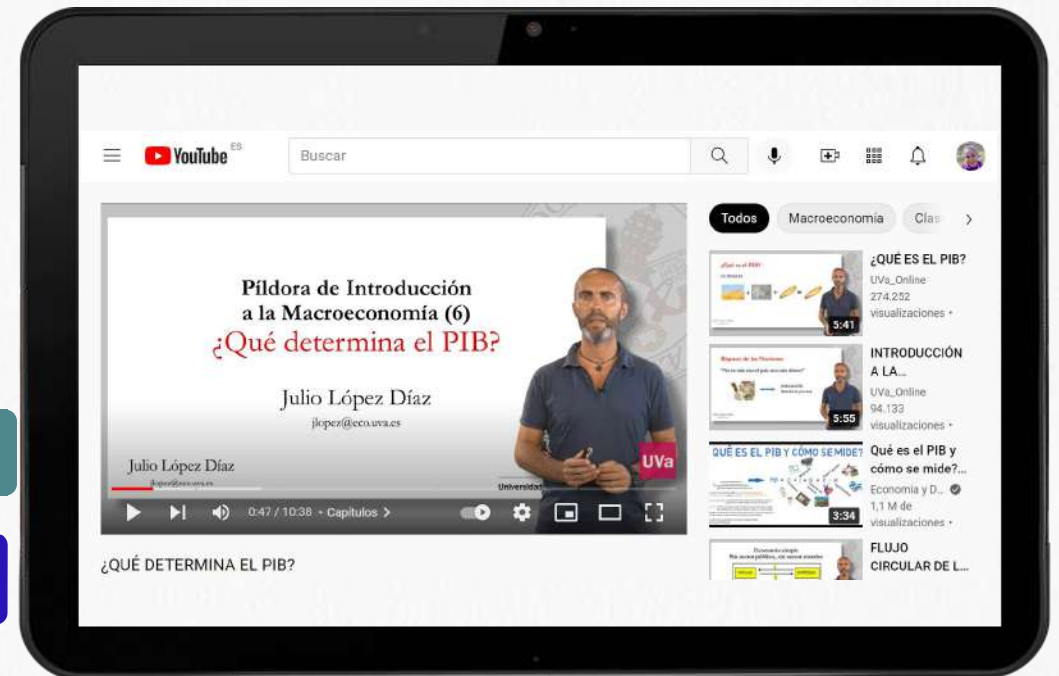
YouTube ES

Buscar

Píldora de Introducción a la Macroeconomía (6)
¿Qué determina el PIB?

Julio López Díaz
jlopez@eco.uva.es

Julio López Díaz
jlopez@eco.uva.es

UVa

Universidad

0:47 / 10:38 • Capítulos >

¿QUÉ DETERMINA EL PIB?

Todos
Macroeconomía
Clas

5:41
¿QUÉ ES EL PIB?
UVa_Online
274.252 visualizaciones •

5:55
INTRODUCCIÓN A LA...
UVa_Online
94.133 visualizaciones •

QUÉ ES EL PIB Y CÓMO SE MIDE?
3:34
Qué es el PIB y cómo se mide?...
Economía y D...
1,1 M de visualizaciones •

FLUJO CIRCULAR DE L...